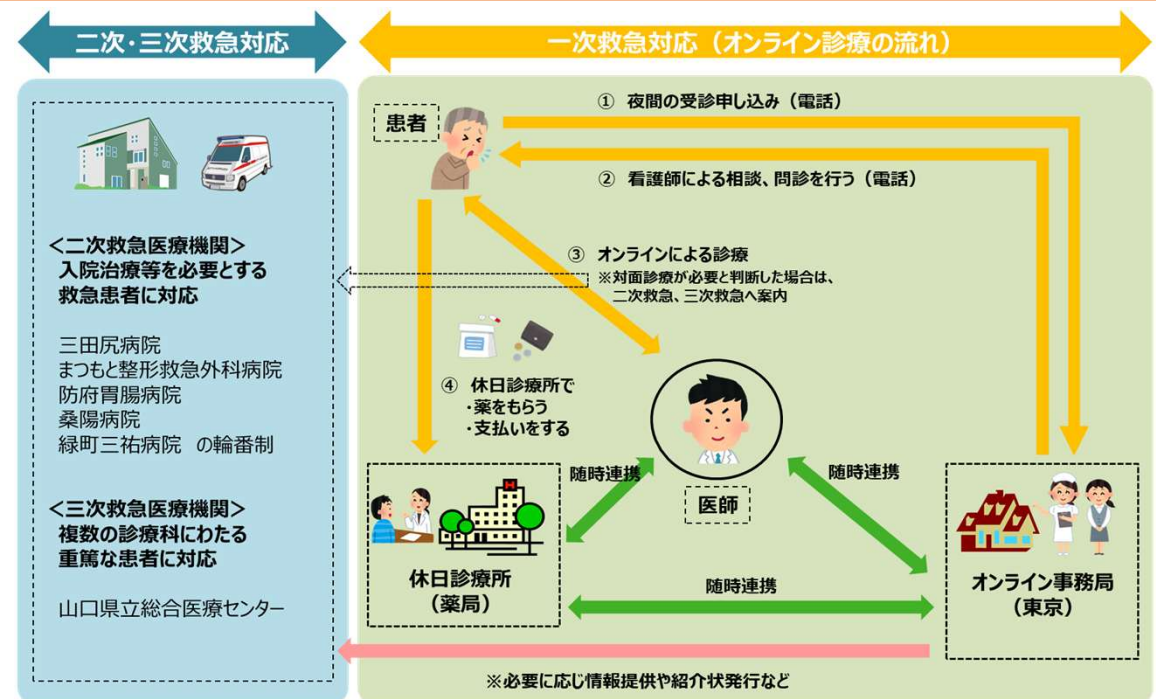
二次・三次救急対応

一次救急対応（オンライン診療の流れ）

<二次救急医療機関>
入院治療等を必要とする救急患者に対応

三田尻病院
まつもと整形救急外科病院
防府胃腸病院
桑陽病院
緑町三祐病院　の輪番制

<三次救急医療機関>
複数の診療科にわたる重篤な患者に対応

山口県立総合医療センター

患者

① 夜間の受診申し込み（電話）

② 看護師による相談、問診を行う（電話）

③ オンラインによる診療
※対面診療が必要と判断した場合は、二次救急、三次救急へ案内

④ 休日診療所で
・薬をもらう
・支払いをする

医師

随時連携

随時連携

随時連携

休日診療所
（薬局）

オンライン事務局
（東京）

※必要に応じ情報提供や紹介状発行など